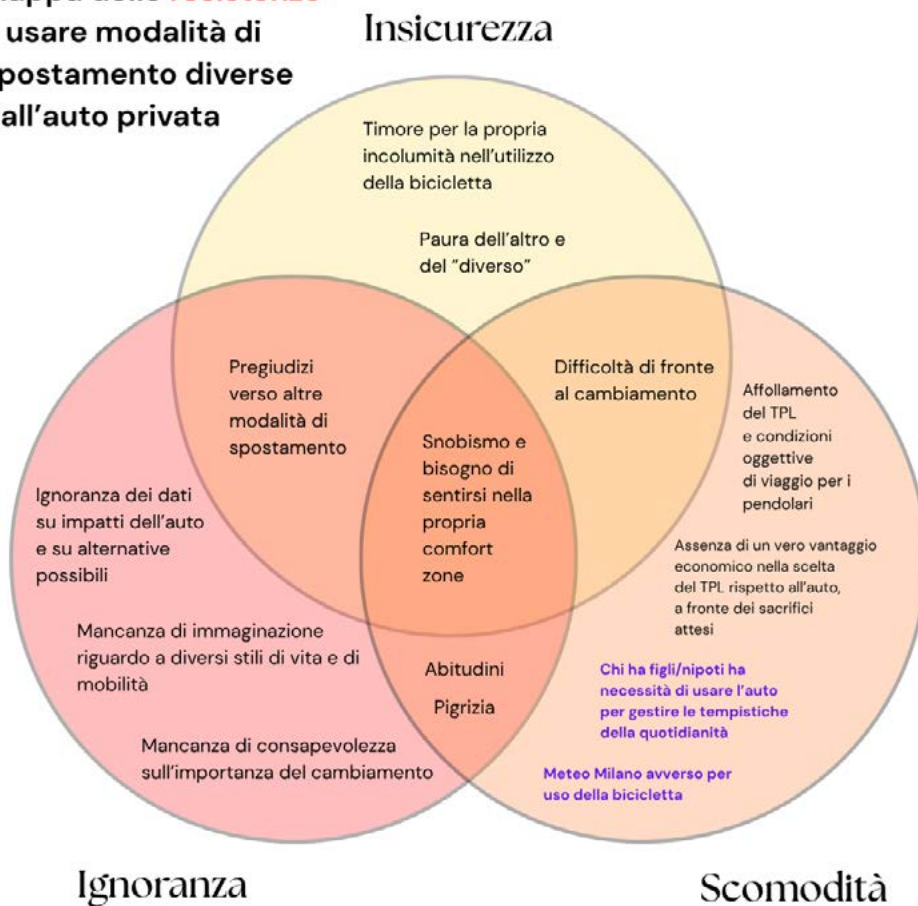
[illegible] usare modalità di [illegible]postamento diverse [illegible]all'auto privata

Insicurezza

Timore per la propria incolumità nell'utilizzo della bicicletta

Paura dell'altro e del "diverso"

Pregiudizi verso altre modalità di spostamento

Difficoltà di fronte al cambiamento

Affollamento del TPL e condizioni oggettive di viaggio per i pendolari

Snobismo e bisogno di sentirsi nella propria comfort zone

Ignoranza dei dati su impatti dell'auto e su alternative possibili

Assenza di un vero vantaggio economico nella scelta del TPL rispetto all'auto, a fronte dei sacrifici attesi

Mancanza di immaginazione riguardo a diversi stili di vita e di mobilità

Abitudini

Pigrizia

Chi ha figli/nipoti ha necessità di usare l'auto per gestire le tempistiche della quotidianità

Mancanza di consapevolezza sull'importanza del cambiamento

Meteo Milano avverso per uso della bicicletta

Ignoranza

Scomodità